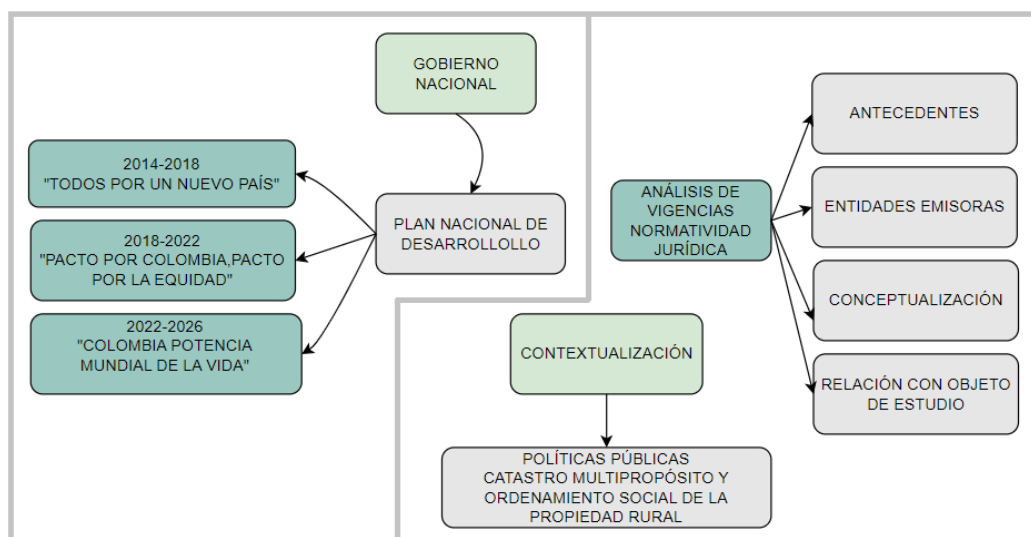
GOBIERNO NACIONAL

PLAN NACIONAL DE DESARROLLOLLO

2014-2018 "TODOS POR UN NUEVO PAÍS"

2018-2022 "PACTO POR COLOMBIA,PACTO POR LA EQUIDAD"

2022-2026 "COLOMBIA POTENCIA MUNDIAL DE LA VIDA"

ANÁLISIS DE VIGENCIAS NORMATIVIDAD JURÍDICA

ANTECEDENTES

ENTIDADES EMISORAS

CONCEPTUALIZACIÓN

RELACIÓN CON OBJETO DE ESTUDIO

CONTEXTUALIZACIÓN

POLÍTICAS PÚBLICAS CATASTRO MULTIPROPÓSITO Y ORDENAMIENTO SOCIAL DE LA PROPIEDAD RURAL